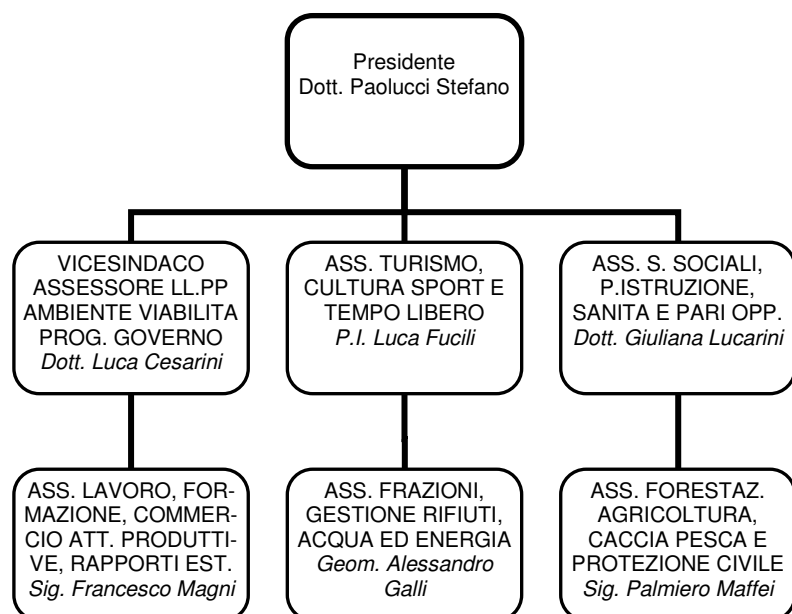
Presidente
Dott. Paolucci Stefano

VICESINDACO ASSESSORE LL.PP AMBIENTE VIABILITA PROG. GOVERNO
Dott. Luca Cesarini

ASS. TURISMO, CULTURA SPORT E TEMPO LIBERO
P.I. Luca Fucili

ASS. S. SOCIALI, P.ISTRUZIONE, SANITA E PARI OPP.
Dott. Giuliana Lucarini

ASS. LAVORO, FORMAZIONE, COMMERCIO ATT. PRODUTTIVE, RAPPORTI EST.
Sig. Francesco Magni

ASS. FRAZIONI, GESTIONE RIFIUTI, ACQUA ED ENERGIA
Geom. Alessandro Galli

ASS. FORESTAZ. AGRICOLTURA, CACCIA PESCA E PROTEZIONE CIVILE
Sig. Palmiero Maffei